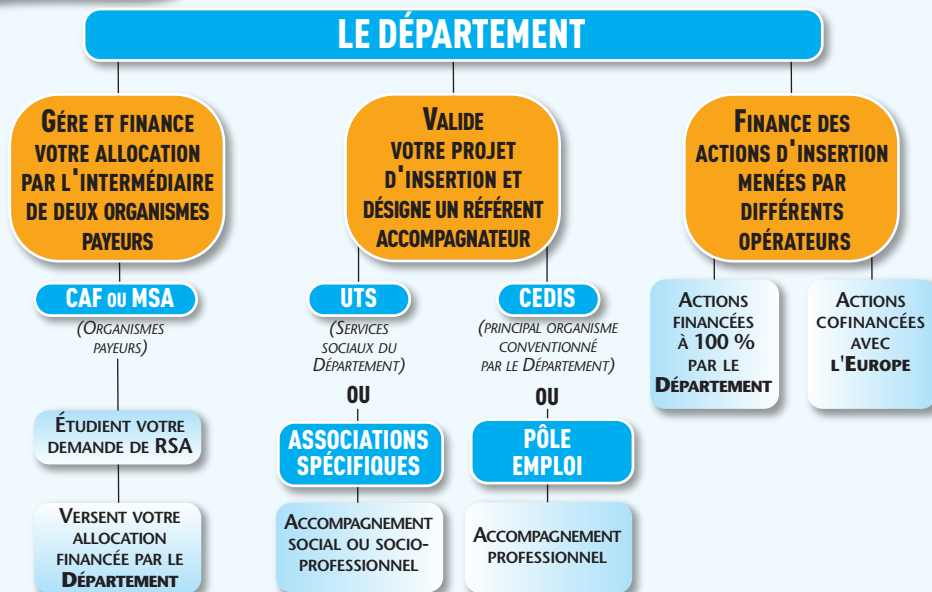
LE DÉPARTEMENT

GÉRE ET FINANCE VOTRE ALLOCATION PAR L'INTERMÉDIAIRE DE DEUX ORGANISMES PAYEURS

CAF OU MSA

(ORGANISMES PAYEURS)

ÉTUDIENT VOTRE DEMANDE DE RSA

VERSENT VOTRE ALLOCATION FINANCÉE PAR LE DÉPARTEMENT

VALIDE VOTRE PROJET D'INSERTION ET DÉSIGNE UN RÉFÉRENT ACCOMPAGNATEUR

UTS

(SERVICES SOCIAUX DU DÉPARTEMENT)

OU

ASSOCIATIONS SPÉCIFIQUES

ACCOMPAGNEMENT SOCIAL OU SOCIO-PROFESSIONNEL

CEDIS

(PRINCIPAL ORGANISME CONVENTIONNÉ PAR LE DÉPARTEMENT)

OU

PÔLE EMPLOI

ACCOMPAGNEMENT PROFESSIONNEL

FINANCE DES ACTIONS D'INSERTION MENÉES PAR DIFFÉRENTS OPÉRATEURS

ACTIONS FINANCÉES À 100 % PAR LE DÉPARTEMENT

ACTIONS COFINANCÉES AVEC L'EUROPE